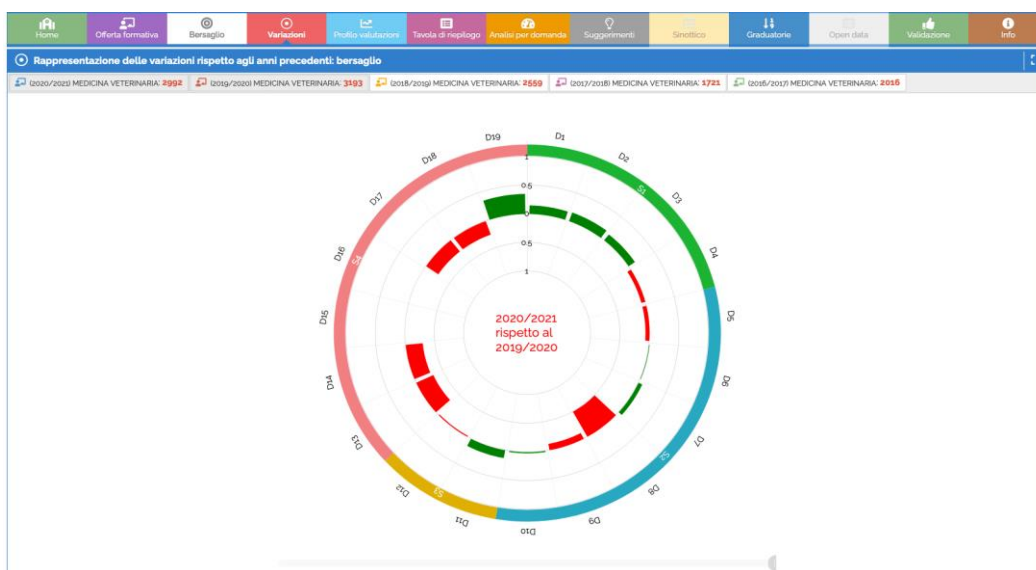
Home | Offerta formativa | Bersaglio | Variazioni | Profilo valutazioni | Tavola di riepilogo | Analisi per domanda | Suggerimenti | Sinottico | Graduatorie | Open data | Validazione | Info

Rappresentazione delle variazioni rispetto agli anni precedenti: bersaglio

(2020/2021) MEDICINA VETERINARIA: 2992 | (2019/2020) MEDICINA VETERINARIA: 3193 | (2018/2019) MEDICINA VETERINARIA: 2559 | (2017/2018) MEDICINA VETERINARIA: 1721 | (2016/2017) MEDICINA VETERINARIA: 2016

D19 D1 D2 S1 D3 D4 D5 D6 D7 S2 D8 D9 D10 D11 S3 D12 D13 D14 D15 D16 S4 D17 D18

1
0.5
0
0.5
1

2020/2021 rispetto al 2019/2020